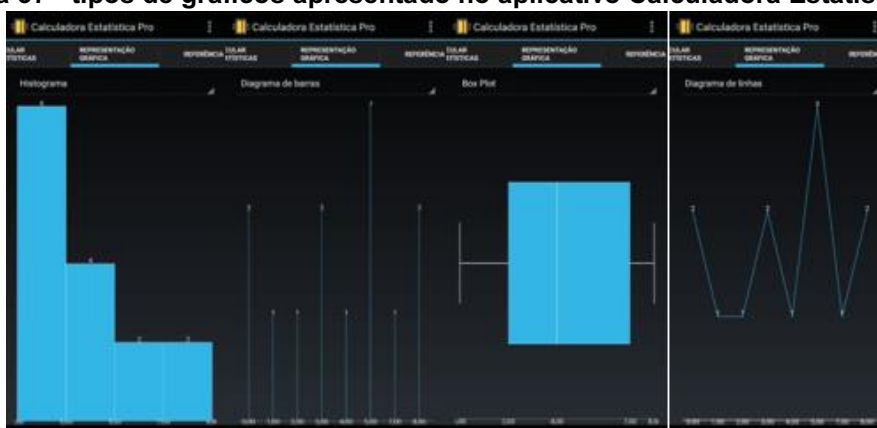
a 07 – tipos de gráficos apresentado no aplicativo Calculadora Estatís

Calculadora Estatística Pro

CULAR ESTÍSTICAS

REPRESENTAÇÃO GRÁFICA

REFERÊNCIA

Histograma

Calculadora Estatística Pro

CULAR ESTÍSTICAS

REPRESENTAÇÃO GRÁFICA

REFERÊNCIA

Diagrama de barras

Calculadora Estatística Pro

CULAR ESTÍSTICAS

REPRESENTAÇÃO GRÁFICA

REFERÊNCIA

Box Plot

Calculadora Estatística Pro

CULAR ESTÍSTICAS

REPRESENTAÇÃO GRÁFICA

REFERÊ

Diagrama de linhas